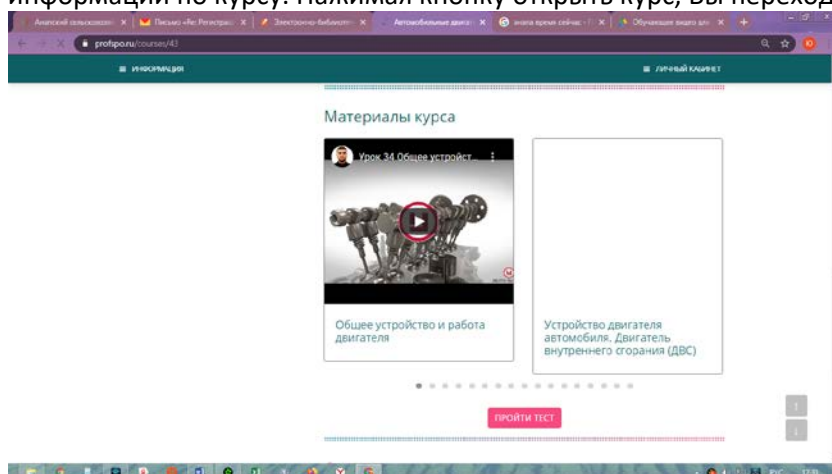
информации по курсу. Нажимая кнопку открыть курс, вы переход

Ачинский сельскохозя | Письмо «Re: Регистрац | Электронно-библиотеч | Автомобильные двига | анапа время сейчас | Обучающее видео шк

profspo.ru/courses/43

≡ ИНФОРМАЦИЯ

≡ ЛИЧНЫЙ КАБИНЕТ

Материалы курса

Урок 34 Общее устройст...

Общее устройство и работа двигателя

Устройство двигателя автомобиля. Двигатель внутреннего сгорания (ДВС)

ПРОЙТИ ТЕСТ